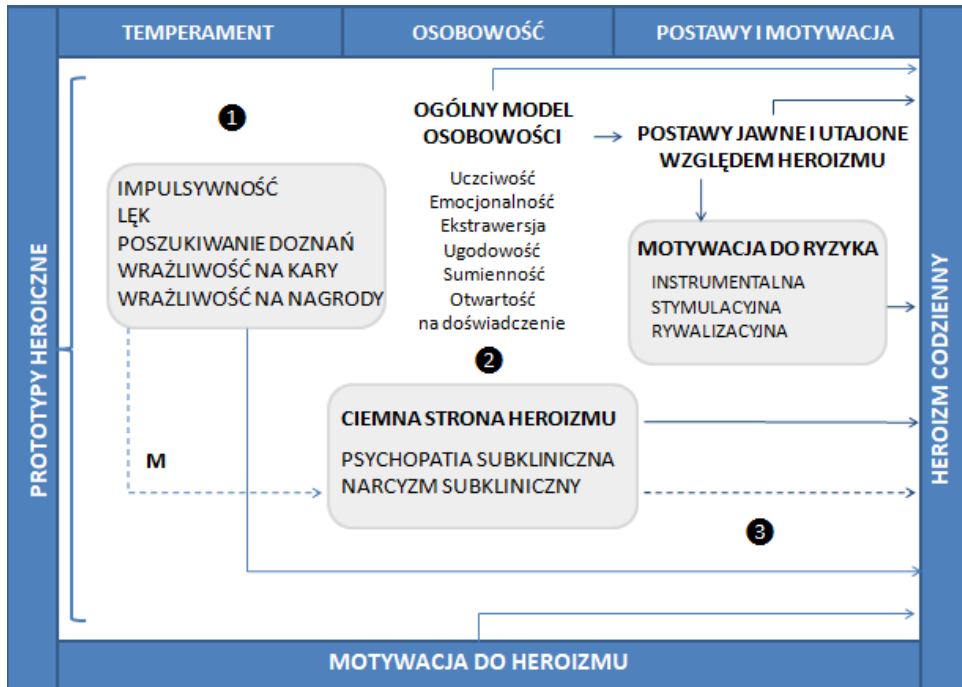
TEMPERAMENT

OSOBOWOŚĆ

POSTAWY I MOTYWACJA

PROTOTYPY HEROICZNE

1

IMPULSYWNOŚĆ
LĘK
POSZUKIWANIE DOZNAŃ
WRAŻLIWOŚĆ NA KARY
WRAŻLIWOŚĆ NA NAGRODY

OGÓLNY MODEL OSOBOWOŚCI

Uczciwość
Emocjonalność
Ekstrawersja
Ugodowość
Sumienność
Otwartość na doświadczenie

POSTAWY JAWNE I UTAJONE WZGLĘDEM HEROIZMU

MOTYWACJA DO RYZYKA

INSTRUMENTALNA
STYMULACYJNA
RYWALIZACYJNA

2

M

CIEMNA STRONA HEROIZMU

PSYCHOPATIA SUBKLINICZNA
NARCYZM SUBKLINICZNY

3

HEROIZM CODZIENNY

MOTYWACJA DO HEROIZMU